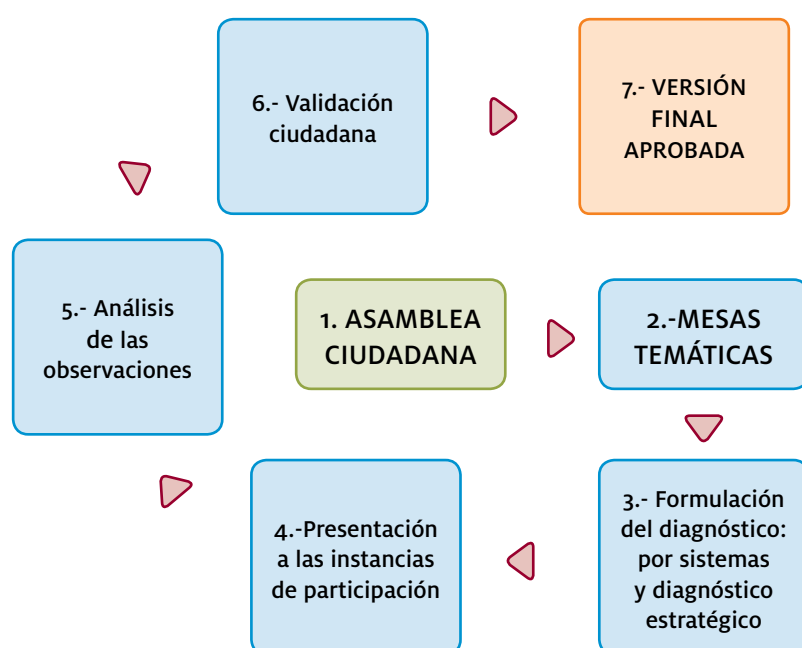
1. ASAMBLEA CIUDADANA

2.-MESAS TEMÁTICAS

3.- Formulación del diagnóstico: por sistemas y diagnóstico estratégico

4.-Presentación a las instancias de participación

5.- Análisis de las observaciones

6.- Validación ciudadana

7.- VERSIÓN FINAL APROBADA